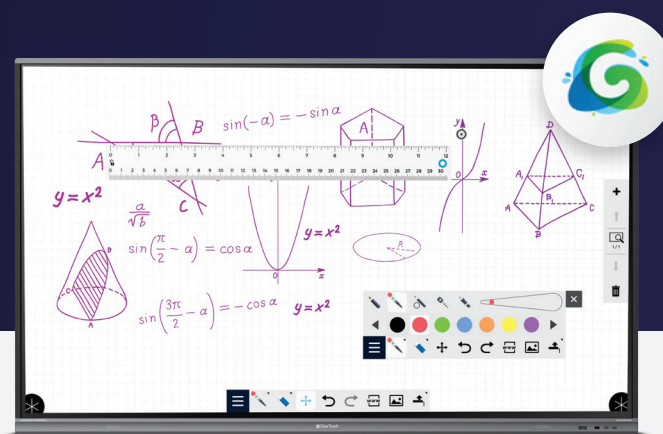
B
B
A
C
$\sin(-\alpha) = -\sin\alpha$
A
y
o
x
D
$A_1$
$C_1$
$B_1$
A
C
B
$y = x^2$
$\frac{a}{\sqrt{b}}$
$\sin\left(\frac{\pi}{2} - \alpha\right) = \cos\alpha$
$y = x^2$
R
o
x
$\sin\left(\frac{3\pi}{2} - \alpha\right) = -\cos\alpha$
$y = x^2$
1/1